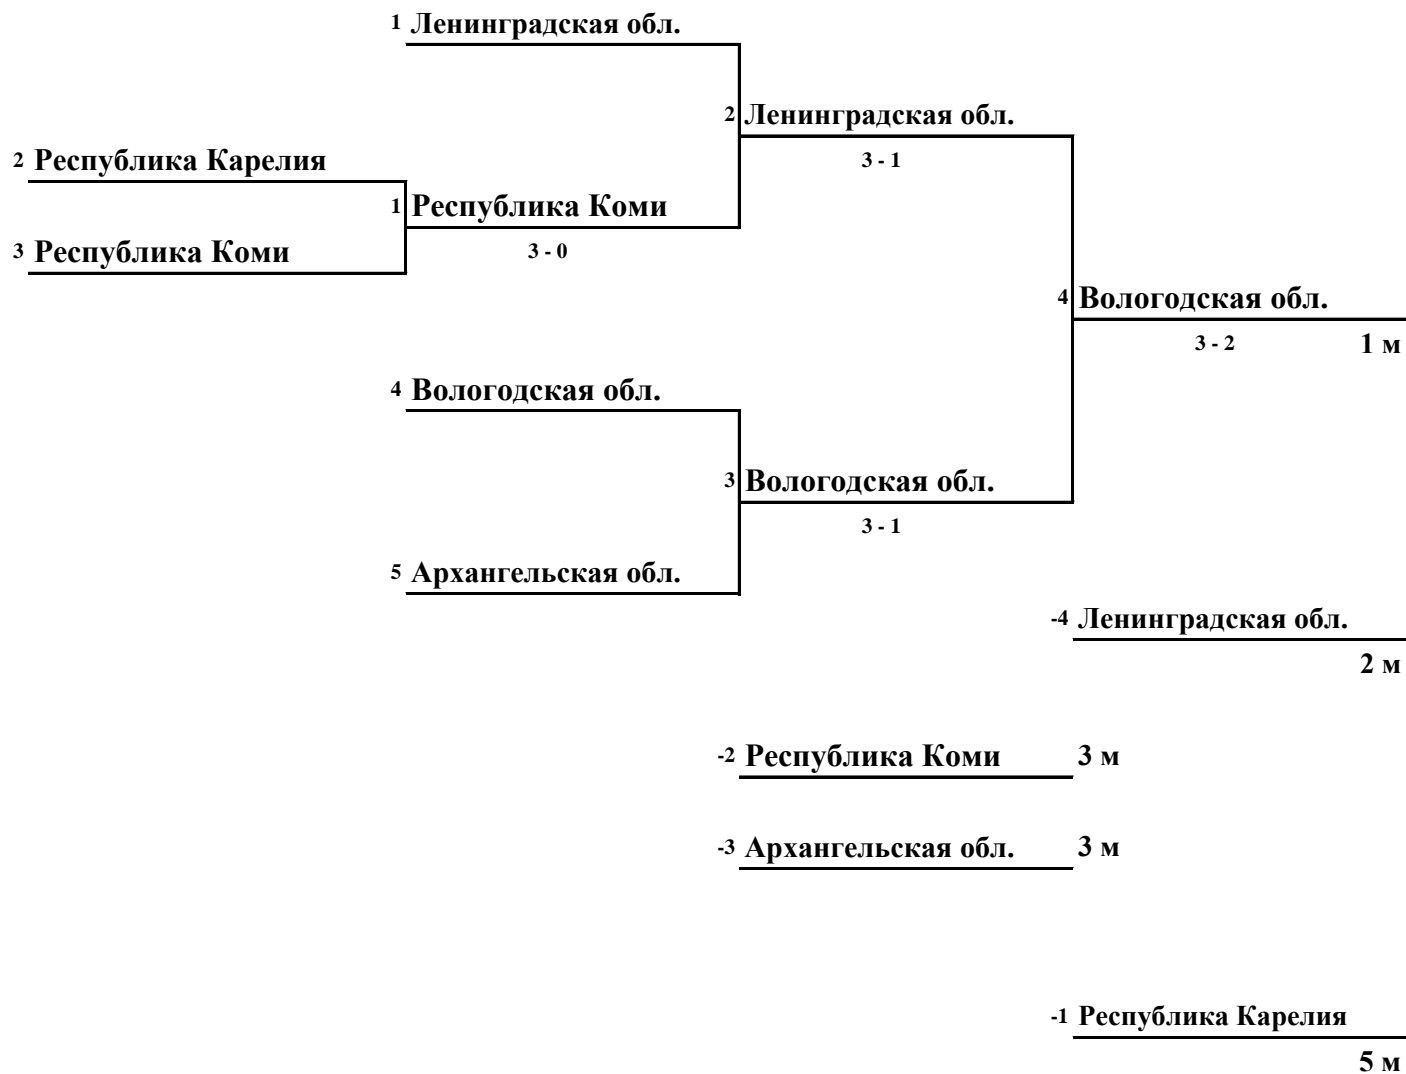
1 Ленинградская обл.

2 Ленинградская обл.

3 - 1

2 Республика Карелия

1 Республика Коми

3 Республика Коми

3 - 0

4 Вологодская обл.

3 - 2

1 м

4 Вологодская обл.

3 Вологодская обл.

3 - 1

5 Архангельская обл.

-4 Ленинградская обл.

2 м

-2 Республика Коми 3 м

-3 Архангельская обл. 3 м

-1 Республика Карелия

5 м